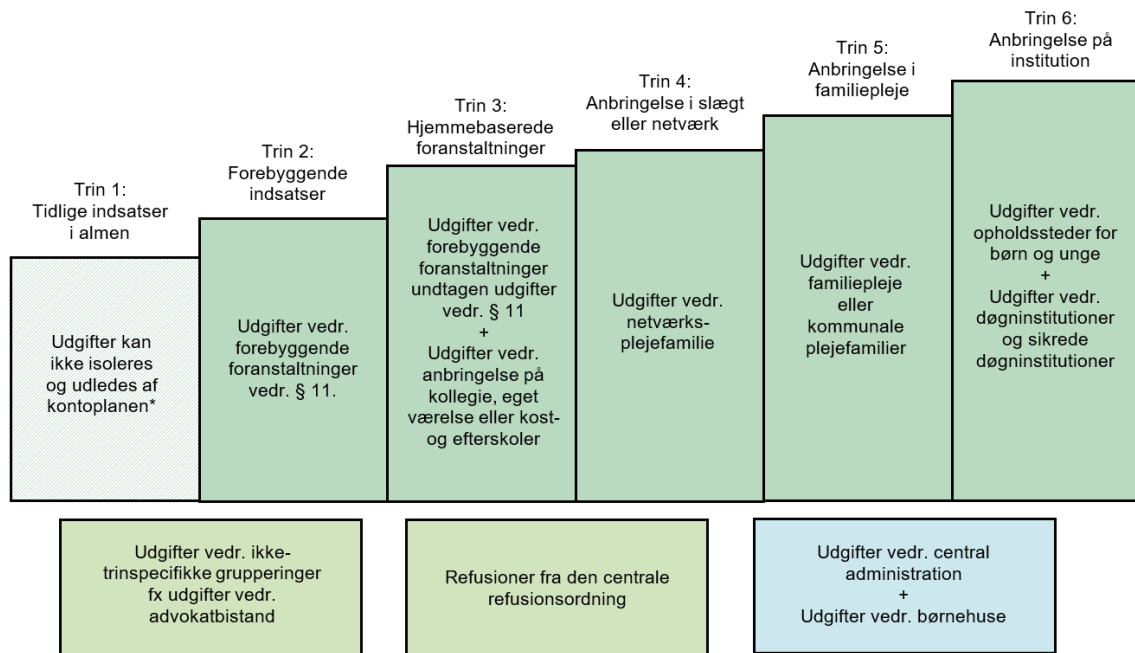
Trin 1:
Tidlige indsatser i almen

Udgifter kan ikke isoleres og udledes af kontoplanen*

Trin 2:
Forebyggende indsatser

Udgifter vedr. forebyggende foranstaltninger vedr. § 11.

Trin 3:
Hjemmebaserede foranstaltninger

Udgifter vedr. forebyggende foranstaltninger undtagen udgifter vedr. § 11
+
Udgifter vedr. anbringelse på kollegie, eget værelse eller kost- og efterskoler

Trin 4:
Anbringelse i slægt eller netværk

Udgifter vedr. netværksplejefamilie

Trin 5:
Anbringelse i familiepleje

Udgifter vedr. familiepleje eller kommunale plejefamilier

Trin 6:
Anbringelse på institution

Udgifter vedr. opholdssteder for børn og unge
+
Udgifter vedr. døgninstitutioner og sikrede døgninstitutioner

Udgifter vedr. ikke-trinspecifikke grupperinger fx udgifter vedr. advokatbistand

Refusioner fra den centrale refusionsordning

Udgifter vedr. central administration
+
Udgifter vedr. børnehuse